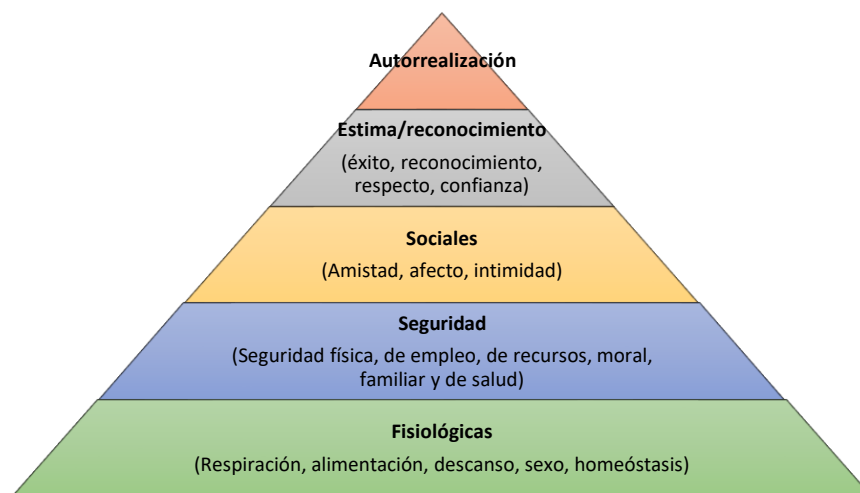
Autorrealización

Estima/reconocimiento

(éxito, reconocimiento, respecto, confianza)

Sociales

(Amistad, afecto, intimidad)

Seguridad

(Seguridad física, de empleo, de recursos, moral, familiar y de salud)

Fisiológicas

(Respiración, alimentación, descanso, sexo, homeóstasis)